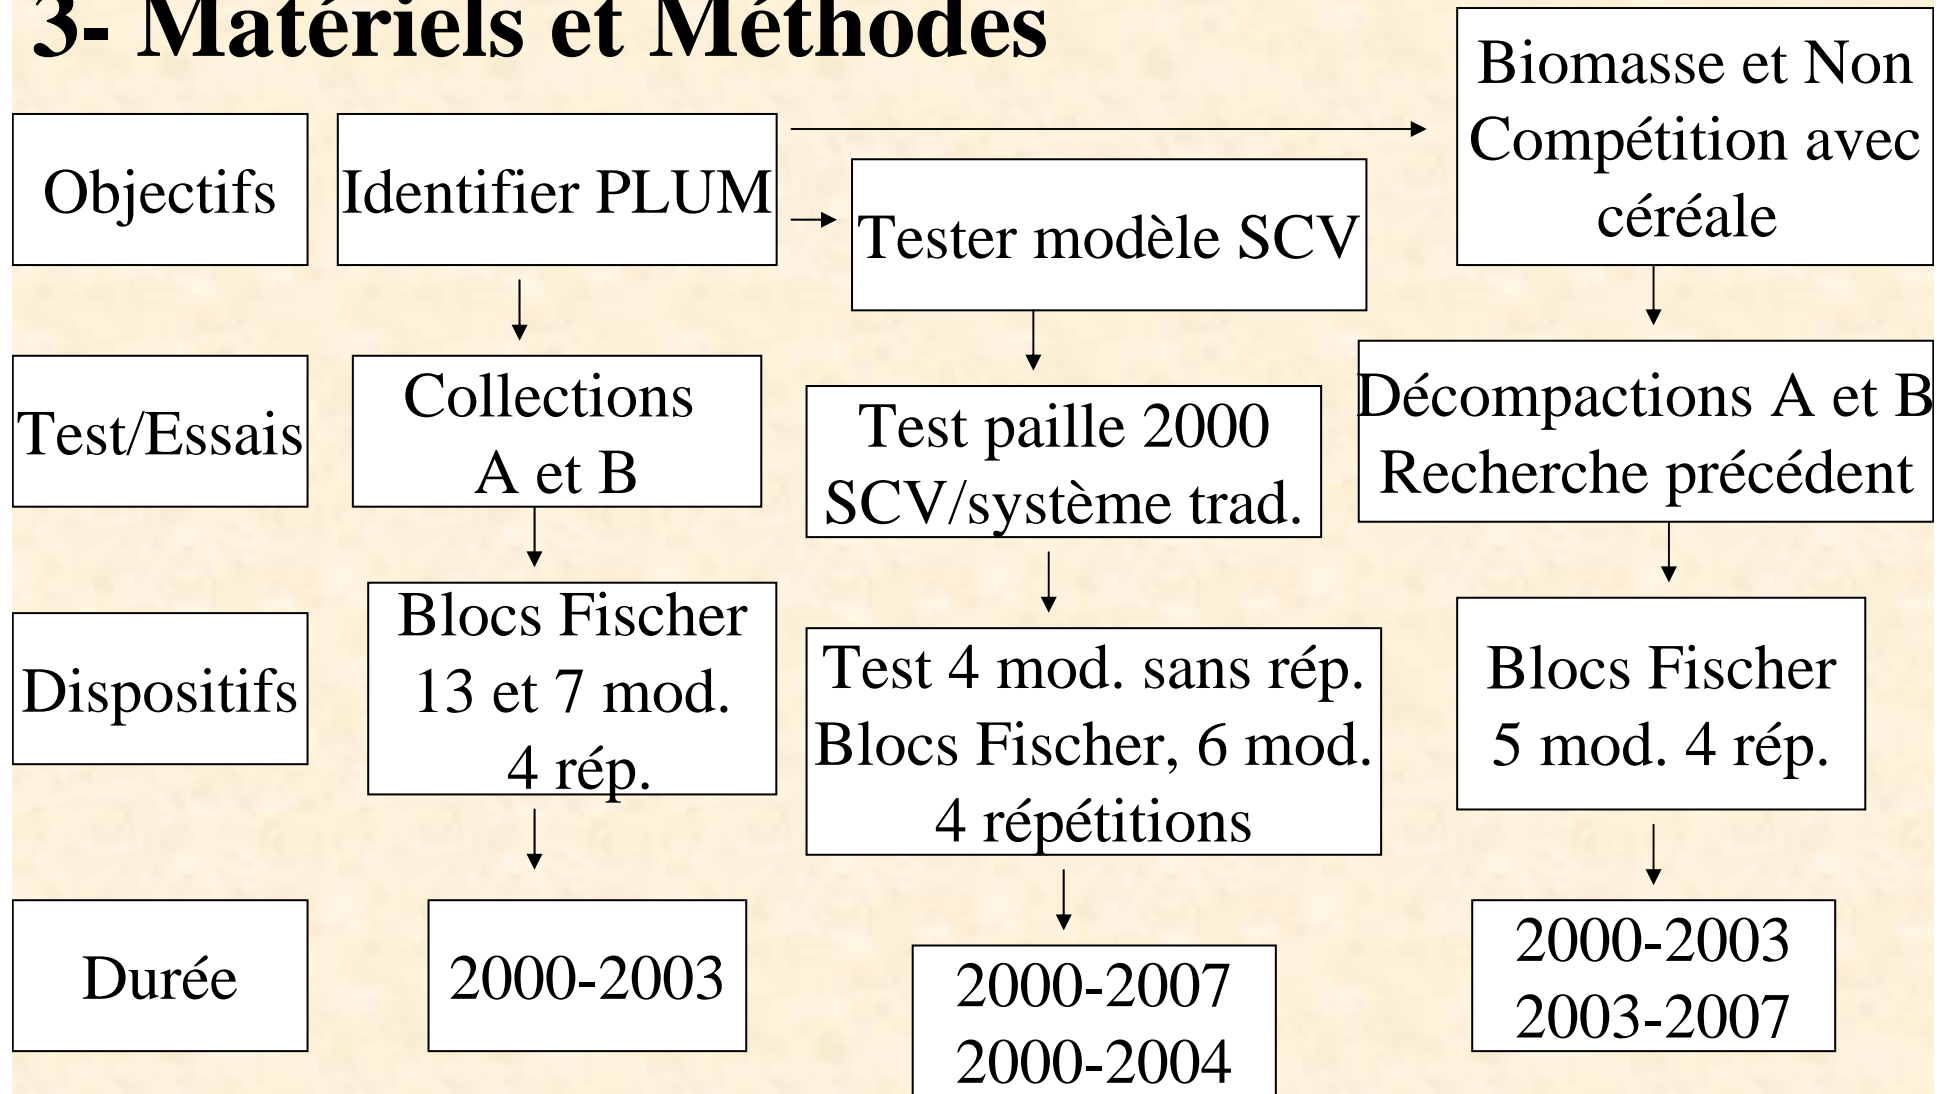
3- Matériels et Méthodes

Objectifs

Identifier PLUM

Tester modèle SCV

Biomasse et Non Compétition avec céréale

Test/Essais

Collections A et B

Test paille 2000 SCV/système trad.

Décompactions A et B Recherche précédent

Dispositifs

Blocs Fischer 13 et 7 mod. 4 rép.

Test 4 mod. sans rép. Blocs Fischer, 6 mod. 4 répétitions

Blocs Fischer 5 mod. 4 rép.

Durée

2000-2003

2000-2007
2000-2004

2000-2003
2003-2007